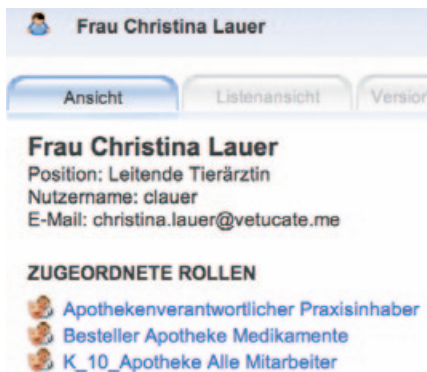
Frau Christina Lauer

Ansicht | Listenansicht | Versio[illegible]

Frau Christina Lauer
Position: Leitende Tierärztin
Nutzername: clauer
E-Mail: christina.lauer@vetucate.me

ZUGEORDNETE ROLLEN
Apothekenverantwortlicher Praxisinhaber
Besteller Apotheke Medikamente
K_10_Apotheke Alle Mitarbeiter